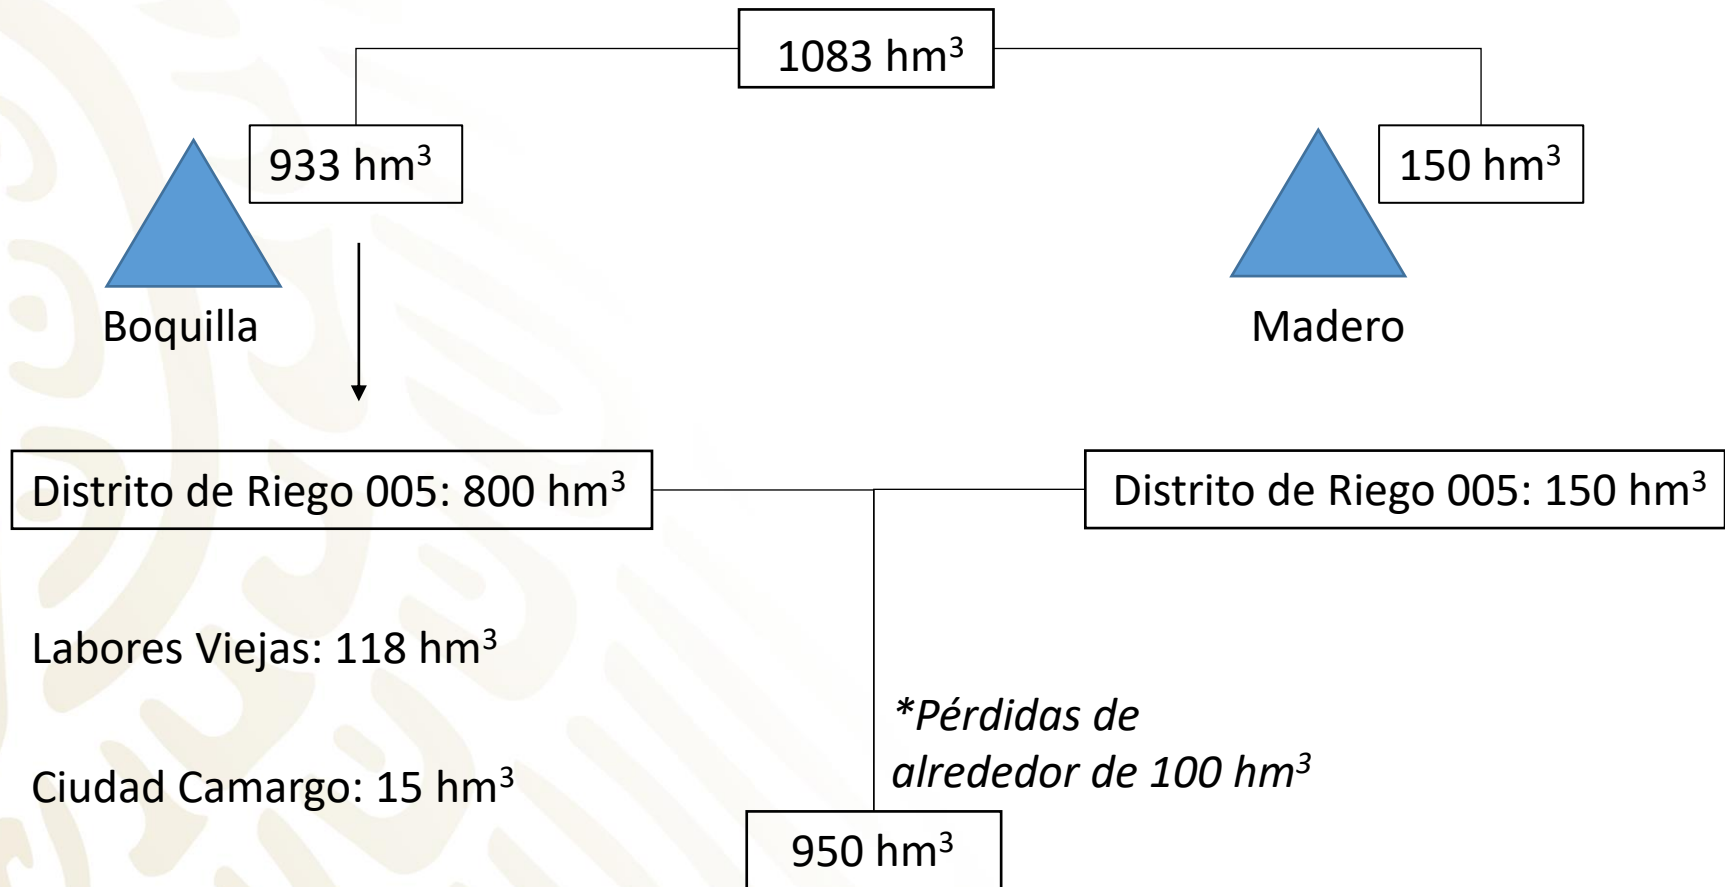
1083 $hm^3$

933 $hm^3$

150 $hm^3$

Boquilla

Madero

Distrito de Riego 005: 800 $hm^3$

Distrito de Riego 005: 150 $hm^3$

Labores Viejas: 118 $hm^3$

Ciudad Camargo: 15 $hm^3$

*Pérdidas de alrededor de 100 $hm^3$

950 $hm^3$